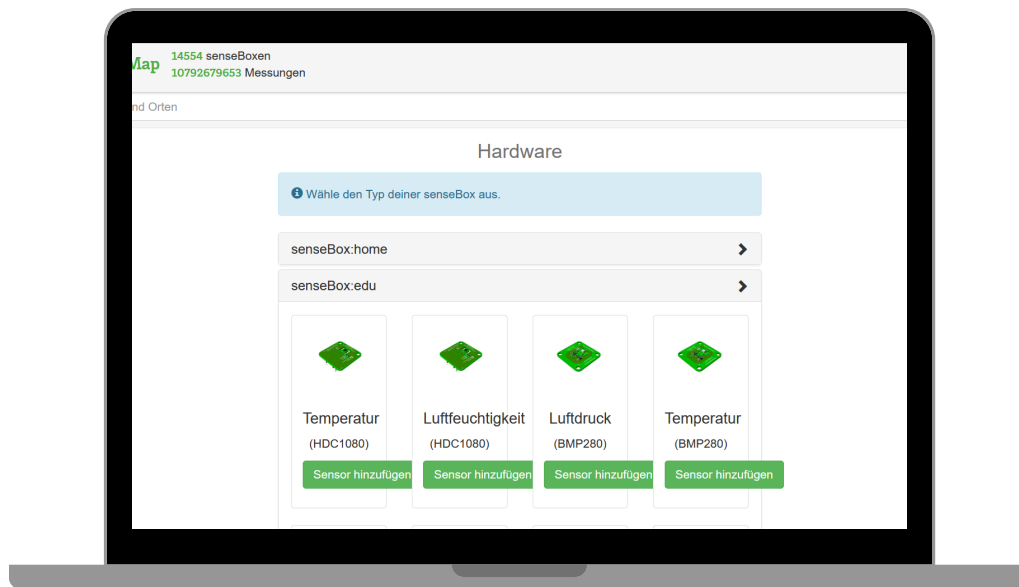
Map 14554 senseBoxen
10792679653 Messungen

nd Orten

Hardware

Wähle den Typ deiner senseBox aus.

senseBox:home

senseBox:edu

Temperatur
(HDC1080)
Sensor hinzufügen

Luftfeuchtigkeit
(HDC1080)
Sensor hinzufügen

Luftdruck
(BMP280)
Sensor hinzufügen

Temperatur
(BMP280)
Sensor hinzufügen